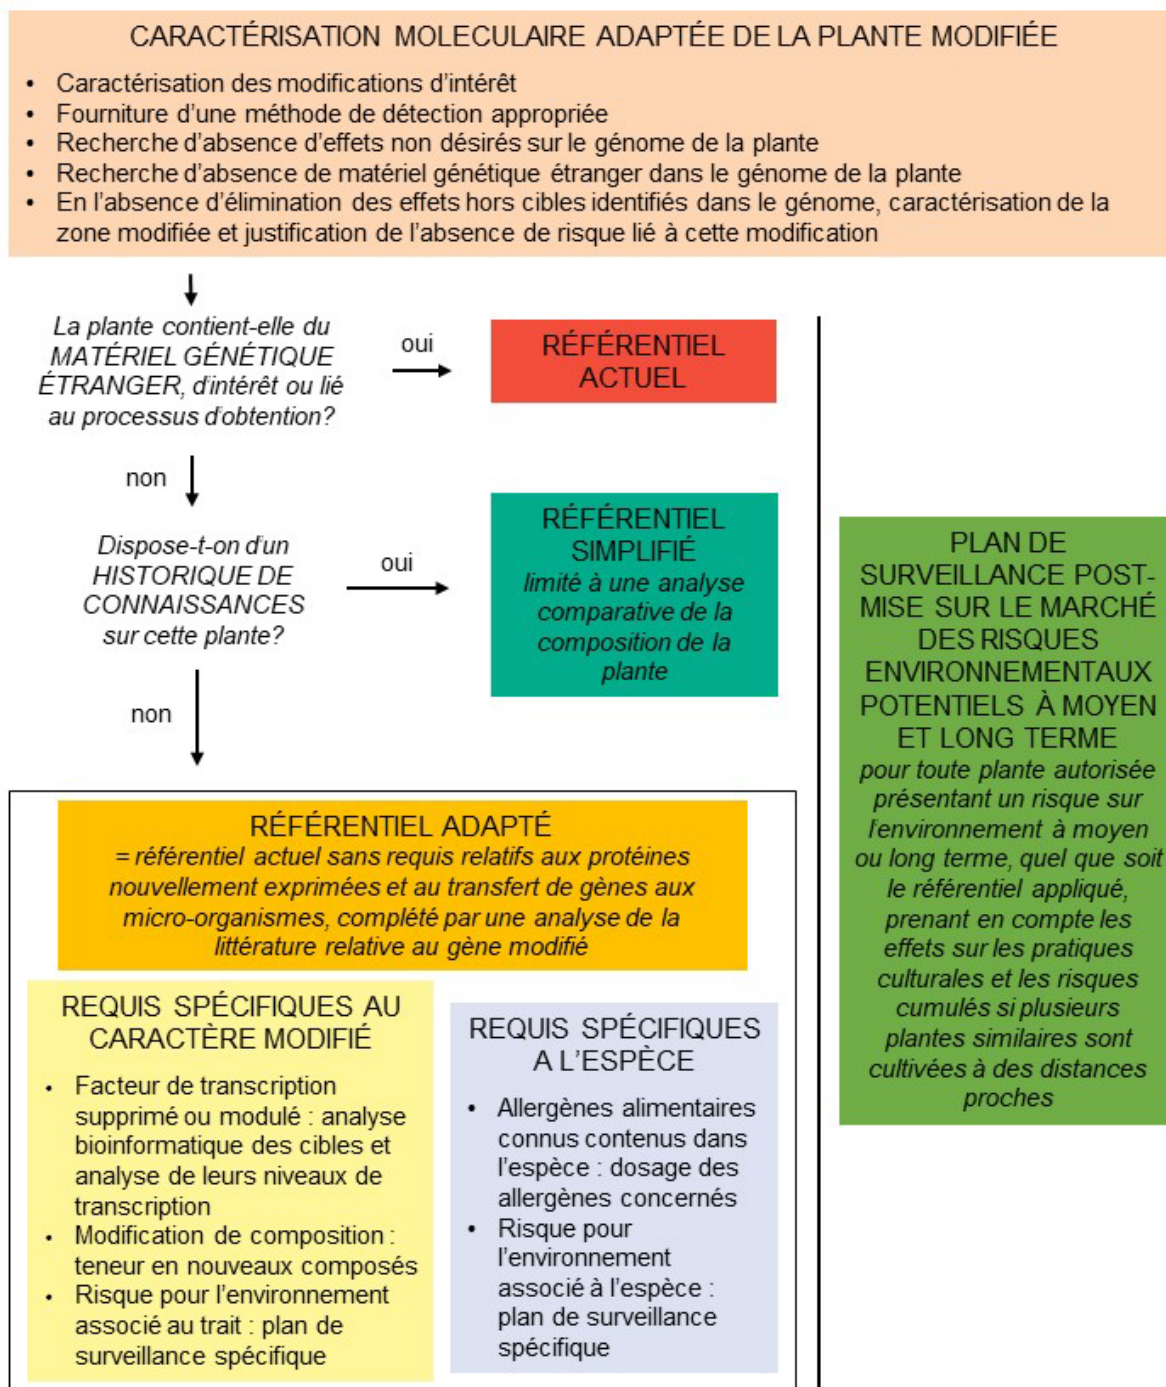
CARACTÉRISATION MOLECULAIRE ADAPTÉE DE LA PLANTE MODIFIÉE

- Caractérisation des modifications d'intérêt
- Fourniture d'une méthode de détection appropriée
- Recherche d'absence d'effets non désirés sur le génome de la plante
- Recherche d'absence de matériel génétique étranger dans le génome de la plante
- En l'absence d'élimination des effets hors cibles identifiés dans le génome, caractérisation de la zone modifiée et justification de l'absence de risque lié à cette modification

La plante contient-elle du MATÉRIEL GÉNÉTIQUE ÉTRANGER, d'intérêt ou lié au processus d'obtention?

oui

RÉFÉRENTIEL ACTUEL

non

Dispose-t-on d'un HISTORIQUE DE CONNAISSANCES sur cette plante?

oui

RÉFÉRENTIEL SIMPLIFIÉ
limité à une analyse comparative de la composition de la plante

non

RÉFÉRENTIEL ADAPTÉ
= référentiel actuel sans requis relatifs aux protéines nouvellement exprimées et au transfert de gènes aux micro-organismes, complété par une analyse de la littérature relative au gène modifié

REQUIS SPÉCIFIQUES AU CARACTÈRE MODIFIÉ

- Facteur de transcription supprimé ou modulé : analyse bioinformatique des cibles et analyse de leurs niveaux de transcription
- Modification de composition : teneur en nouveaux composés
- Risque pour l'environnement associé au trait : plan de surveillance spécifique

REQUIS SPÉCIFIQUES A L'ESPÈCE

- Allergènes alimentaires connus contenus dans l'espèce : dosage des allergènes concernés
- Risque pour l'environnement associé à l'espèce : plan de surveillance spécifique

PLAN DE SURVEILLANCE POST-MISE SUR LE MARCHÉ DES RISQUES ENVIRONNEMENTAUX POTENTIELS À MOYEN ET LONG TERME
pour toute plante autorisée présentant un risque sur l'environnement à moyen ou long terme, quel que soit le référentiel appliqué, prenant en compte les effets sur les pratiques culturales et les risques cumulés si plusieurs plantes similaires sont cultivées à des distances proches